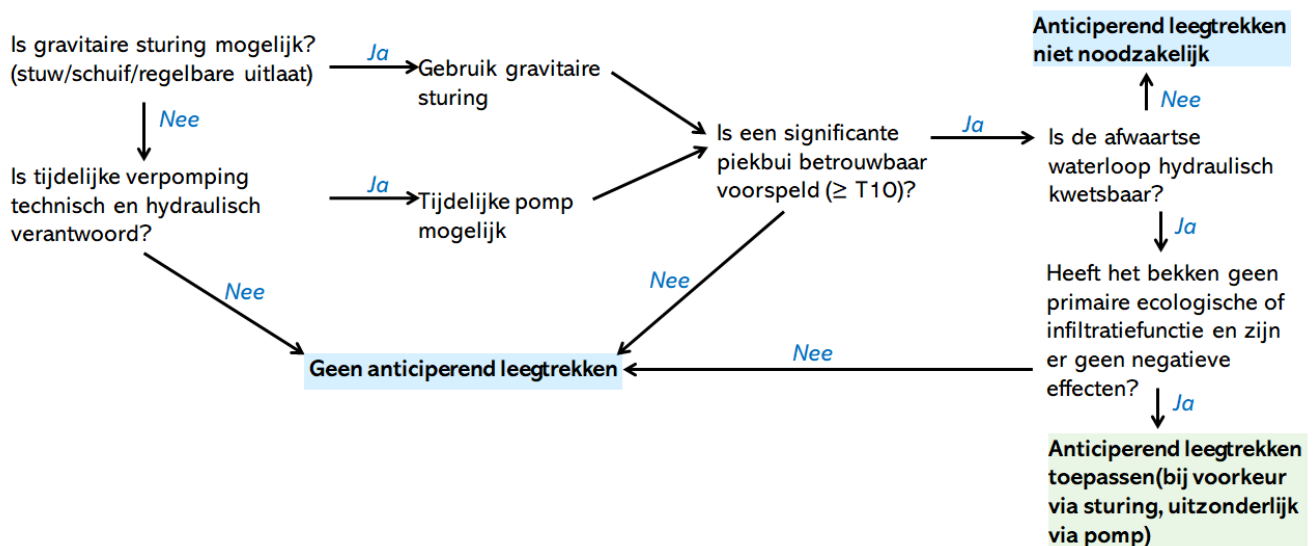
Is gravitaire sturing mogelijk? (stuw/schuif/regelbare uitlaat)

Ja

Gebruik gravitaire sturing

Nee

Is tijdelijke verpomping technisch en hydraulisch verantwoord?

Ja

Tijdelijke pomp mogelijk

Nee

Is een significante piekbui betrouwbaar voorspeld (≥ T10)?

Ja

Nee

Is de afwaartse waterloop hydraulisch kwetsbaar?

Nee

Anticiperend leegtrekken niet noodzakelijk

Ja

Heeft het bekken geen primaire ecologische of infiltratiefunctie en zijn er geen negatieve effecten?

Nee

Ja

Geen anticiperend leegtrekken

Anticiperend leegtrekken toepassen(bij voorkeur via sturing, uitzonderlijk via pomp)